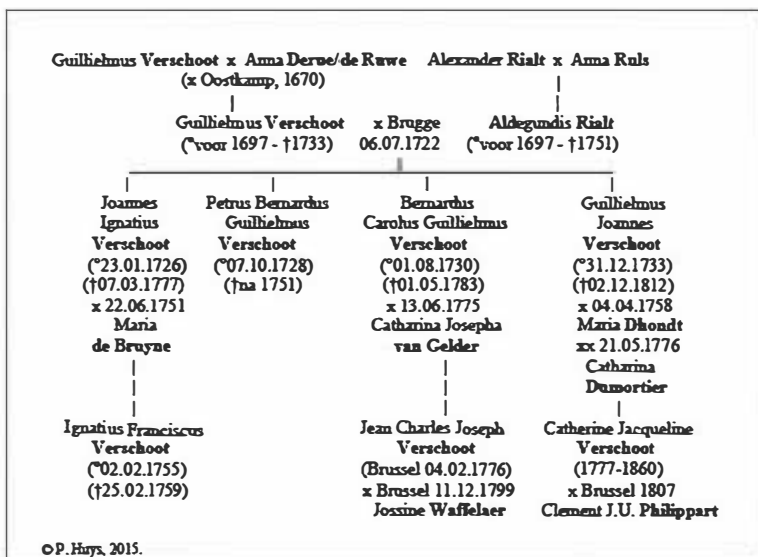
Guilliehnus Verschoot x Anna Derue/de Ruwe
(x Oostkamp, 1670)

Alexander Rialt x Anna Ruls

Guilliehnus Verschoot
(°voor 1697 - †1733)

x Brugge
06.07.1722

Aldegundis Rialt
(°voor 1697 - †1751)

Joannes
Ignatius
Verschoot
(°23.01.1726)
(†07.03.1777)
x 22.06.1751
Maria
de Bruyne

Petrus Bernardus
Guilliehnus
Verschoot
(°07.10.1728)
(†na 1751)

Bernardus
Carolus Guilliehnus
Verschoot
(°01.08.1730)
(†01.05.1783)
x 13.06.1775
Cathanina Josepha
van Gelder

Guilliehnus
Joannes
Verschoot
(°31.12.1733)
(†02.12.1812)
x 04.04.1758
Maria Dhondt
xx 21.05.1776
Catharina
Dumortier

Ignatius Franciscus
Verschoot
(°02.02.1755)
(†25.02.1759)

Jean Charles Joseph
Verschoot
(Brussel 04.02.1776)
x Brussel 11.12.1799
Jossine Waffelaer

Catherine Jacqueline
Verschoot
(1777-1860)
x Brussel 1807
Clement J.U. Philippart

©P. Huys, 2015.